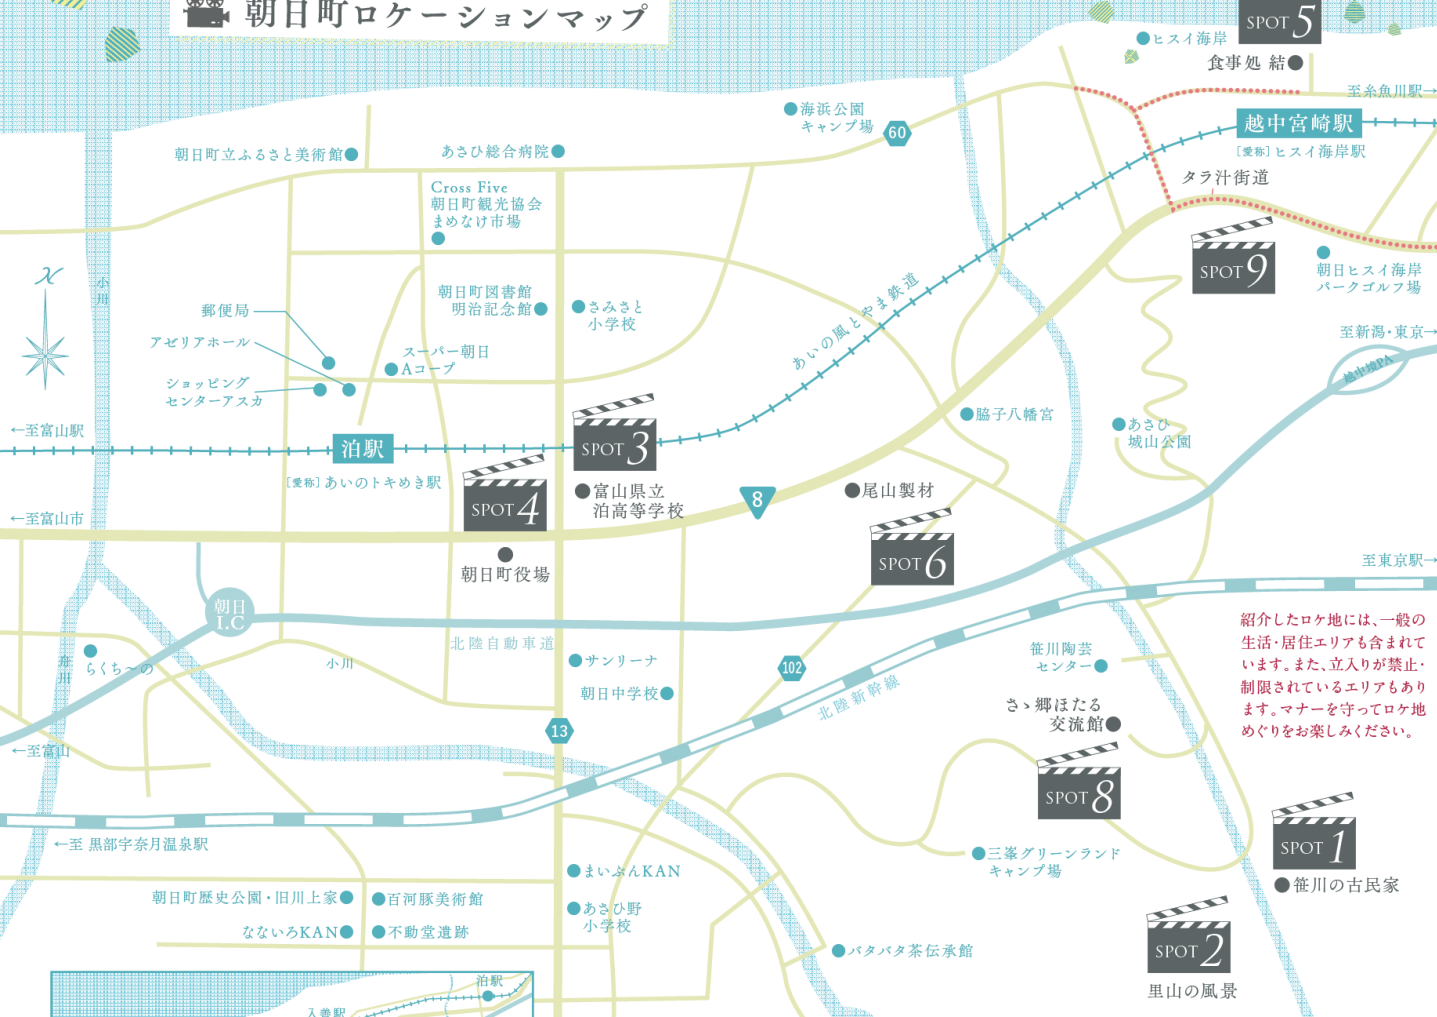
朝日町ロケーションマップ

SPOT 5
ヒスイ海岸
食事処 結
至糸魚川駅→
海浜公園キャンプ場
60
越中宮崎駅
[愛称] ヒスイ海岸駅
タラ汁街道
朝日町立ふるさと美術館
あさひ総合病院
Cross Five
朝日町観光協会
まめなけ市場
SPOT 9
朝日ヒスイ海岸パークゴルフ場
小川
郵便局
朝日町図書館
明治記念館
さみさと小学校
アゼリアホール
スーパー朝日
Aコープ
あいの風とやま鉄道
至新潟・東京→
越中境PA
ショッピングセンターアスカ
←至富山駅
泊駅
SPOT 3
脇子八幡宮
あさひ城山公園
[愛称] あいのトキめき駅
SPOT 4
富山県立泊高等学校
8
尾山製材
←至富山市
朝日町役場
SPOT 6
至東京駅→
朝日I.C
北陸自動車道
サンリーナ
笹川陶芸センター
紹介したロケ地には、一般の生活・居住エリアも含まれています。また、立入りが禁止・制限されているエリアもあります。マナーを守ってロケ地めぐりをお楽しみください。
舟川
らくち〜の
小川
102
朝日中学校
北陸新幹線
さゝ郷ほたる交流館
←至富山
13
SPOT 8
←至 黒部宇奈月温泉駅
SPOT 1
三峯グリーンランドキャンプ場
まいぷんKAN
笹川の古民家
朝日町歴史公園・旧川上家
百河豚美術館
あさひ野小学校
なないろKAN
不動堂遺跡
SPOT 2
バタバタ茶伝承館
里山の風景
泊駅
入善駅